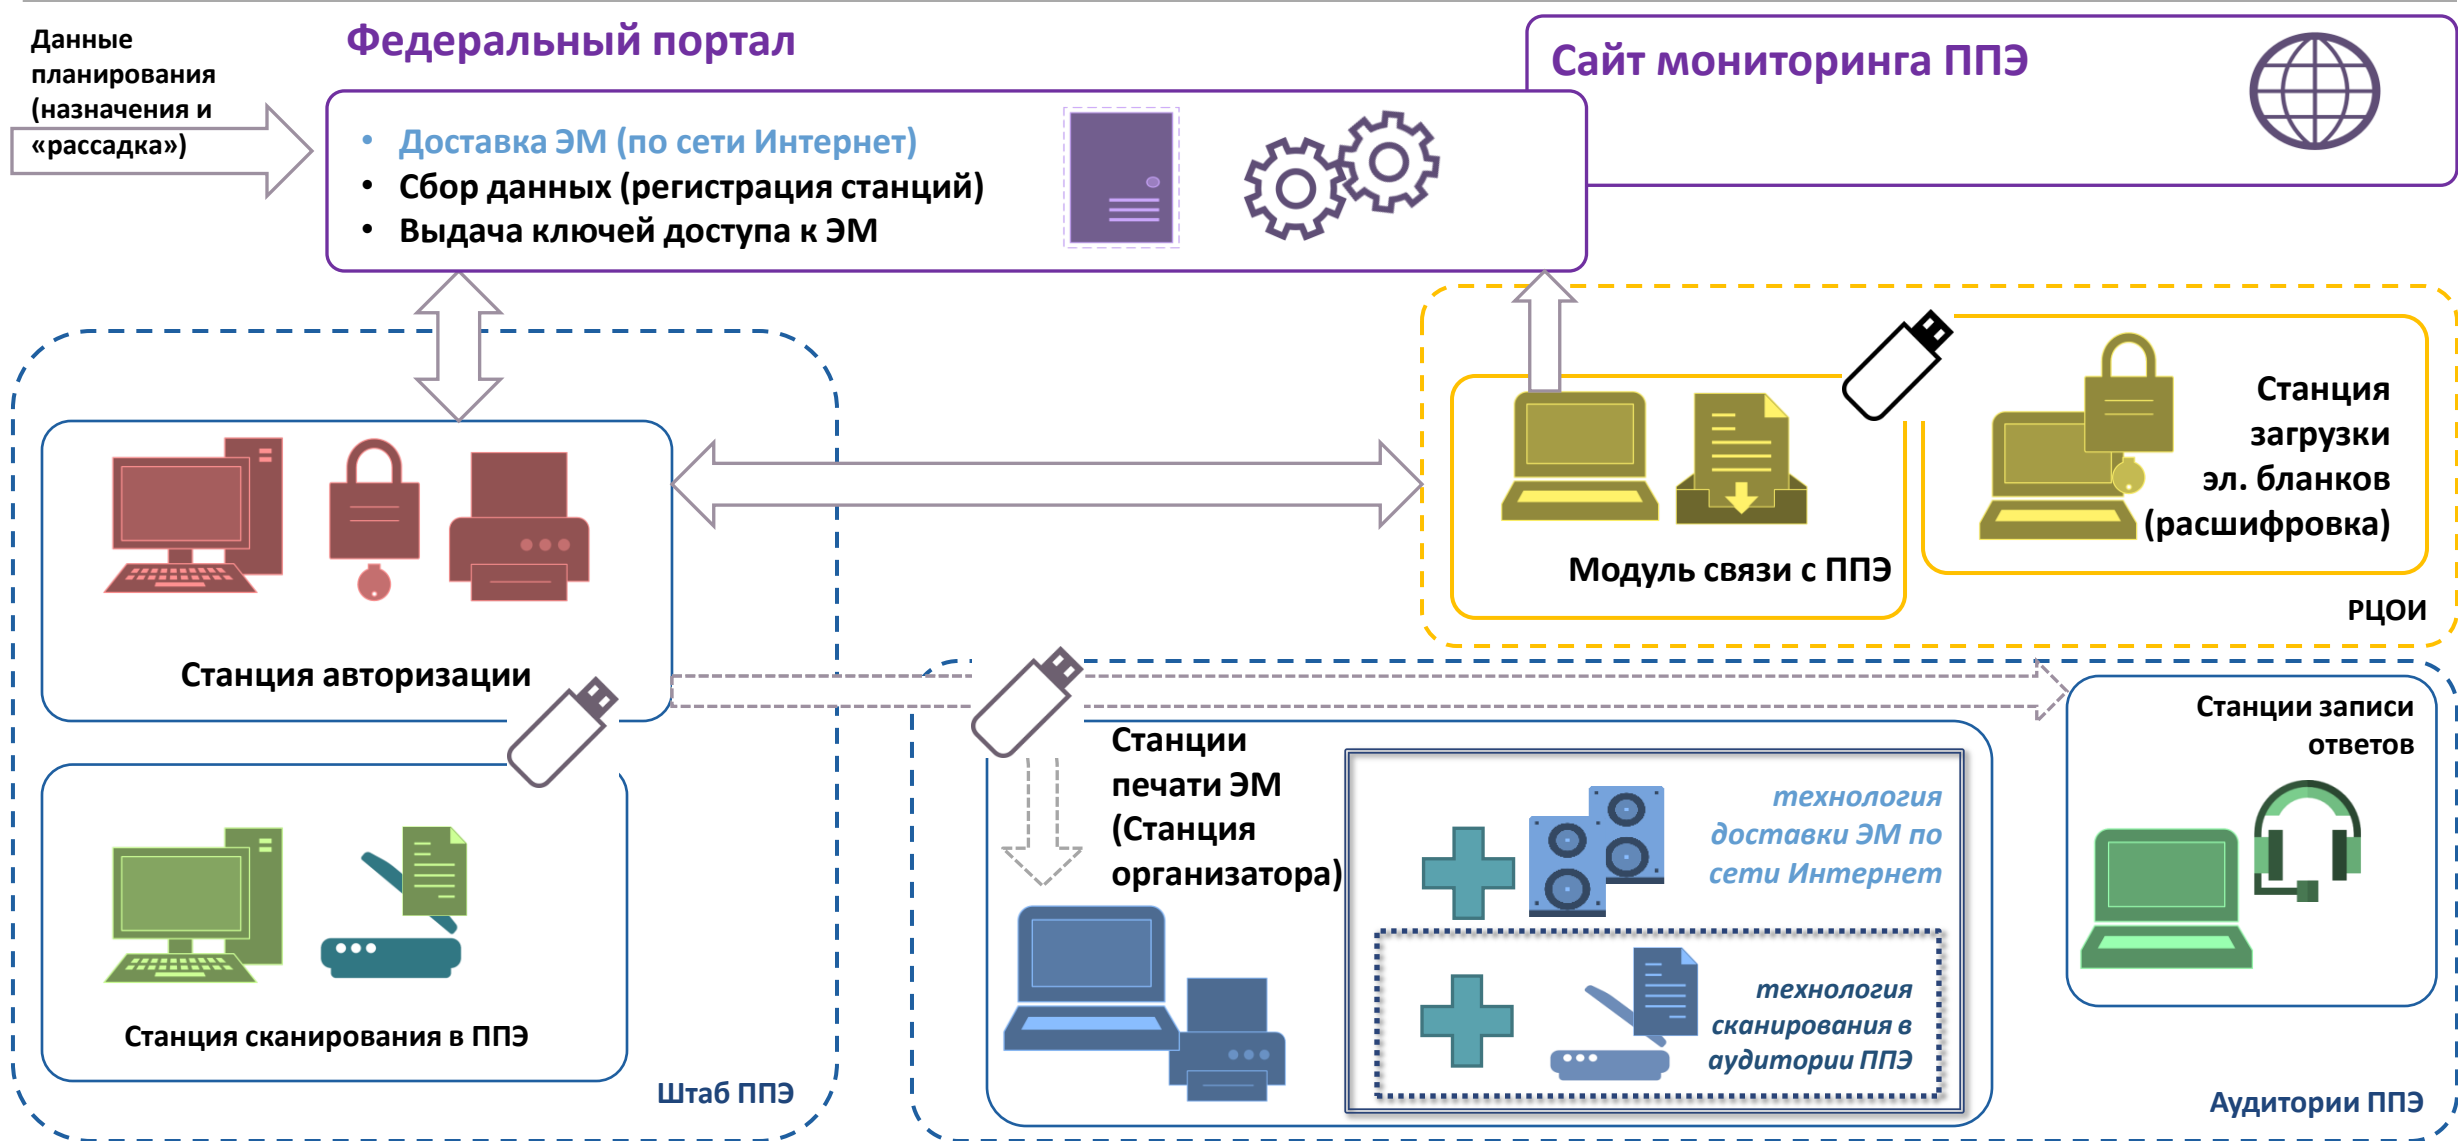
Данные планирования (назначения и «рассадка»)

Федеральный портал

• Доставка ЭМ (по сети Интернет)
• Сбор данных (регистрация станций)
• Выдача ключей доступа к ЭМ

Сайт мониторинга ППЭ

Станция загрузки эл. бланков (расшифровка)

Модуль связи с ППЭ

РЦОИ

Станция авторизации

Станция сканирования в ППЭ

Штаб ППЭ

Станции печати ЭМ (Станция организатора)

технология доставки ЭМ по сети Интернет

технология сканирования в аудитории ППЭ

Станции записи ответов

Аудитории ППЭ